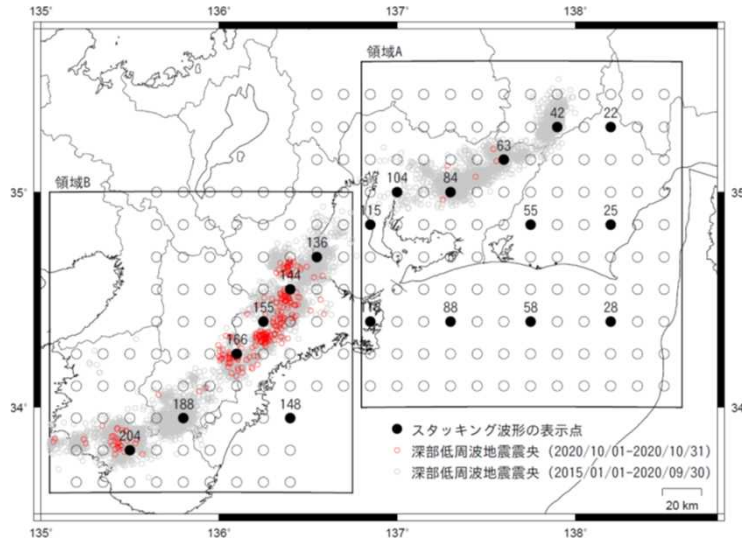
135° 136° 137° 138°

領域A

42 22
63
104 84
115 55 25
35°

領域B

136
144
155
118 88 58 28
166

188 148
34°
204

● スタッキング波形の表示点
○ 深部低周波地震震央 (2020/10/01-2020/10/31)
○ 深部低周波地震震央 (2015/01/01-2020/09/30)

20 km

135° 136° 137° 138°